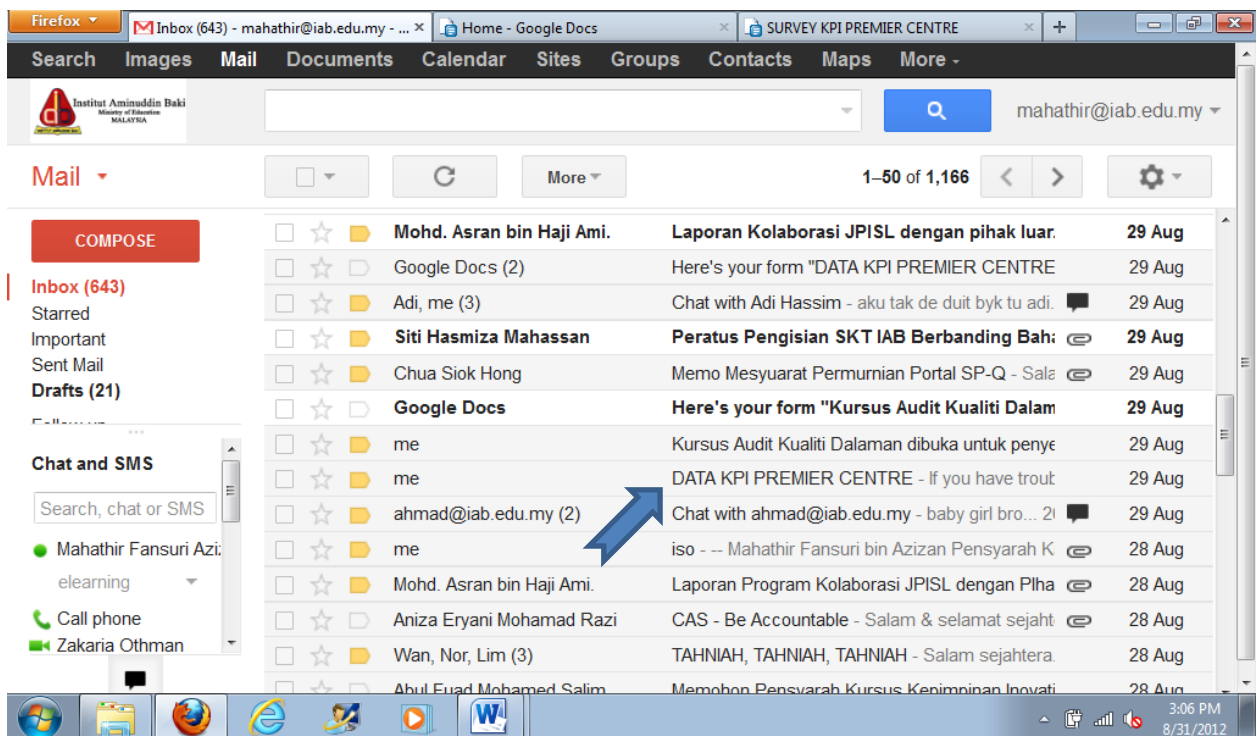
Firefox
Inbox (643) - mahathir@iab.edu.my - ...
Home - Google Docs
SURVEY KPI PREMIER CENTRE
+

Search Images Mail Documents Calendar Sites Groups Contacts Maps More

Institut Aminuddin Baki
Ministry of Education
MALAYSIA

mahathir@iab.edu.my

Mail
More
1–50 of 1,166

COMPOSE
Inbox (643)
Starred
Important
Sent Mail
Drafts (21)
Follow up

Chat and SMS
Search, chat or SMS
Mahathir Fansuri Azi:
elearning
Call phone
Zakaria Othman

| Sender | Subject | Date |
|---|---|---|
| Mohd. Asran bin Haji Ami. | Laporan Kolaborasi JPISL dengan pihak luar. | 29 Aug |
| Google Docs (2) | Here's your form "DATA KPI PREMIER CENTRE | 29 Aug |
| Adi, me (3) | Chat with Adi Hassim - aku tak de duit byk tu adi. | 29 Aug |
| Siti Hasmiza Mahassan | Peratus Pengisian SKT IAB Berbanding Bah: | 29 Aug |
| Chua Siok Hong | Memo Mesyuarat Permurnian Portal SP-Q - Sala | 29 Aug |
| Google Docs | Here's your form "Kursus Audit Kualiti Dalam | 29 Aug |
| me | Kursus Audit Kualiti Dalaman dibuka untuk penye | 29 Aug |
| me | DATA KPI PREMIER CENTRE - If you have troub | 29 Aug |
| ahmad@iab.edu.my (2) | Chat with ahmad@iab.edu.my - baby girl bro... 2( | 29 Aug |
| me | iso - -- Mahathir Fansuri bin Azizan Pensyarah K | 28 Aug |
| Mohd. Asran bin Haji Ami. | Laporan Program Kolaborasi JPISL dengan Plha | 28 Aug |
| Aniza Eryani Mohamad Razi | CAS - Be Accountable - Salam & selamat sejaht | 28 Aug |
| Wan, Nor, Lim (3) | TAHNIAH, TAHNIAH, TAHNIAH - Salam sejahtera. | 28 Aug |
| Abul Fuad Mohamed Salim | Memohon Pensyarah Kursus Kepimpinan Inovati | 28 Aug |

3:06 PM
8/31/2012